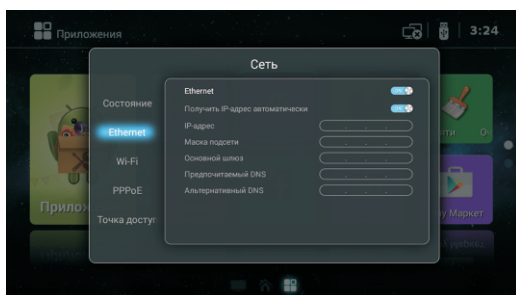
Приложения

3:24

Сеть

Состояние

Ethernet

Wi-Fi

PPPoE

Точка досту

Ethernet

ON

Получить IP-адрес автоматически

ON

IP-адрес

Маска подсети

Основной шлюз

Предпочитаемый DNS

Альтернативный DNS

Прило

ти

О

у Маркет